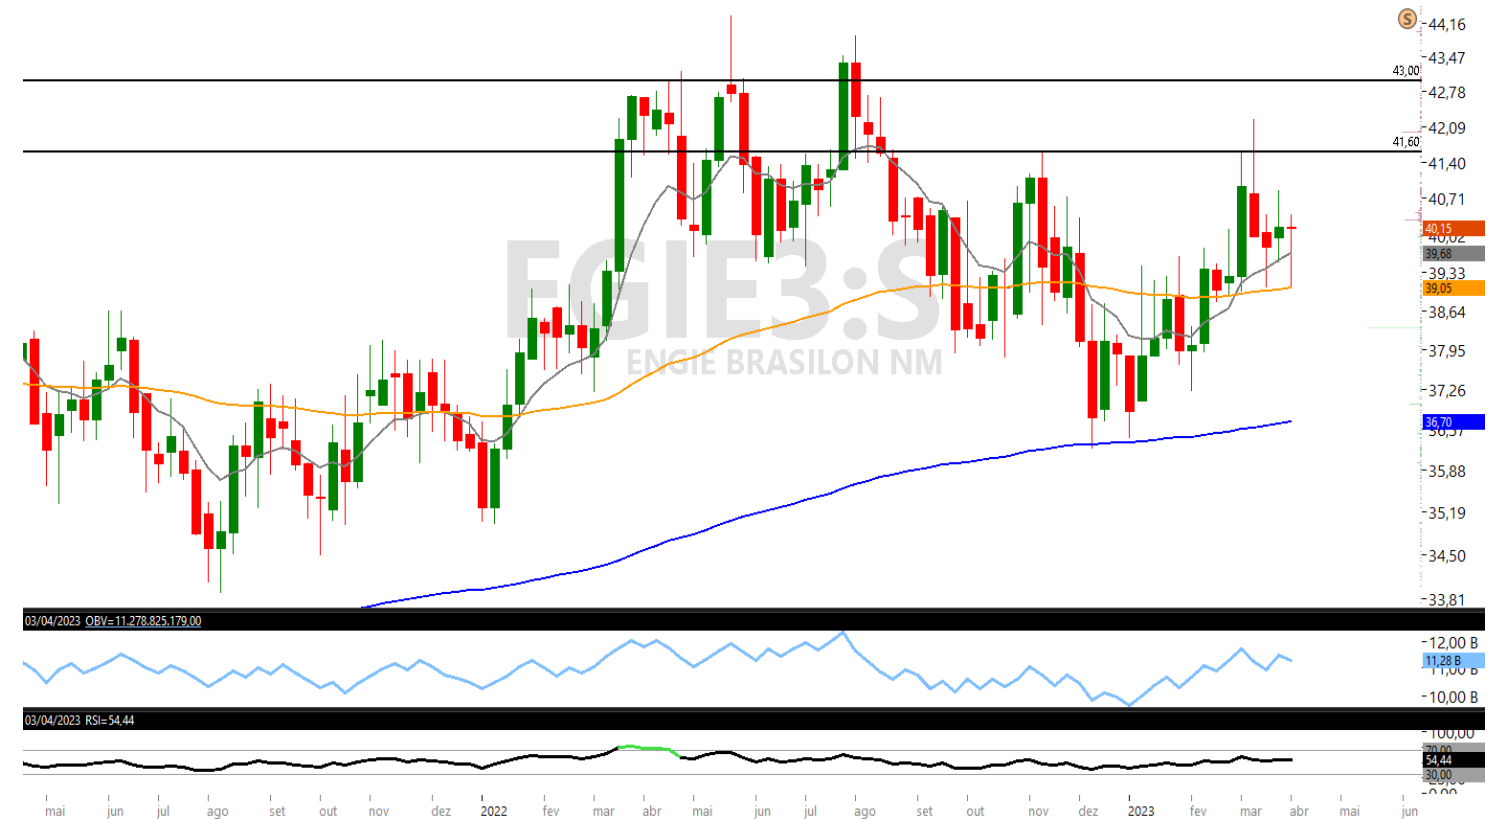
EGIE3:S
ENGIE BRASILON NM

44,16
43,47
43,00
42,78
42,09
41,60
41,40
40,71
40,15
40,02
39,68
39,33
39,05
38,64
37,95
37,26
36,70
36,57
35,88
35,19
34,50
33,81

03/04/2023 OBV=11.278.825.179,00
12,00 B
11,28 B
11,00 B
10,00 B

03/04/2023 RSI=54,44
100,00
70,00
54,44
30,00
0,00

mai jun jul ago set out nov dez 2022 fev mar abr mai jun jul ago set out nov dez 2023 fev mar abr mai jun